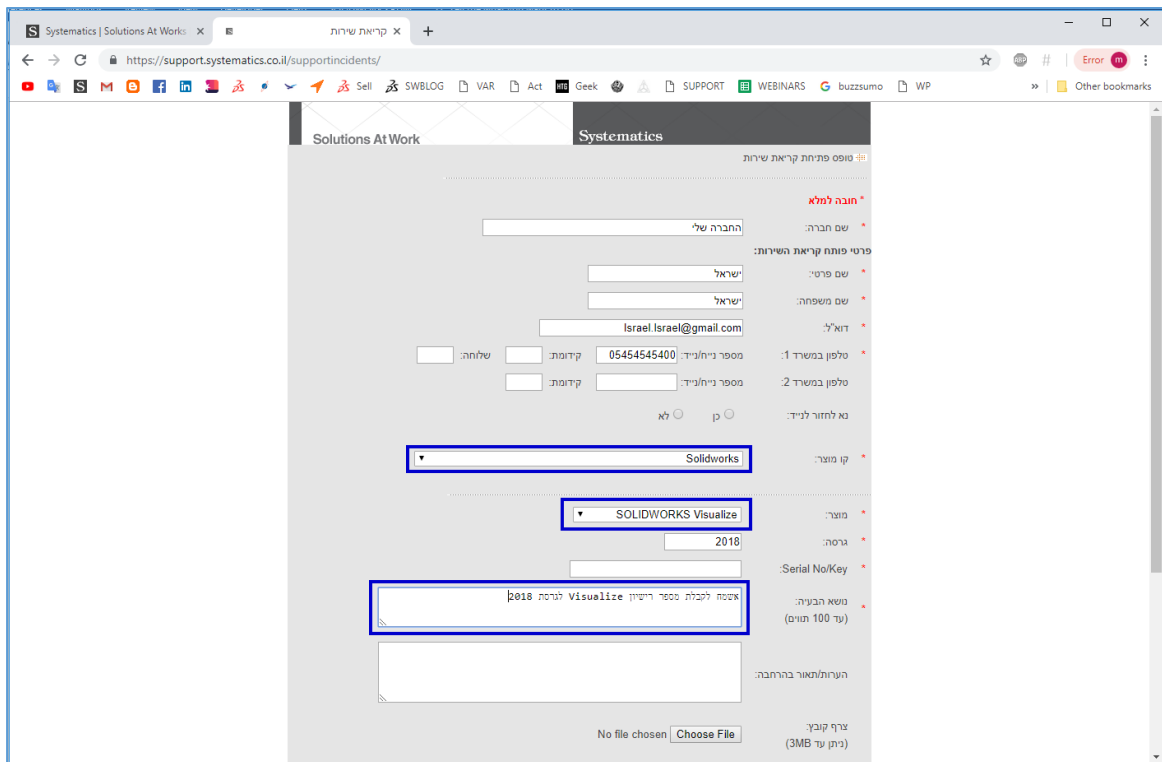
Systematics | Solutions At Works ×
קריאת שירות ×
+
https://support.systematics.co.il/supportincidents/
Error m
Sell SWBLOG VAR Act Geek SUPPORT WEBINARS buzzsumo WP
» Other bookmarks

Solutions At Work
Systematics

טופס פתיחת קריאת שירות

* חובה למלא

* שם חברה: החברה שלי

פרטי פותח קריאת השירות:

* שם פרטי: ישראל

* שם משפחה: ישראל

* דוא"ל: Israel.Israel@gmail.com

* טלפון במשרד 1: מספר נייח/נייד: 05454545400 קידומת: שלוחה:

טלפון במשרד 2: מספר נייח/נייד: קידומת:

נא לחזור לנייד: כן לא

* קו מוצר: Solidworks

* מוצר: SOLIDWORKS Visualize

* גרסה: 2018

* Serial No/Key:

* נושא הבעיה: (עד 100 תווים) אשמח לקבלת מספר רישיון Visualize לגרסת 2018

הערות/תאור בהרחבה:

צרף קובץ: (ניתן עד 3MB) Choose File No file chosen